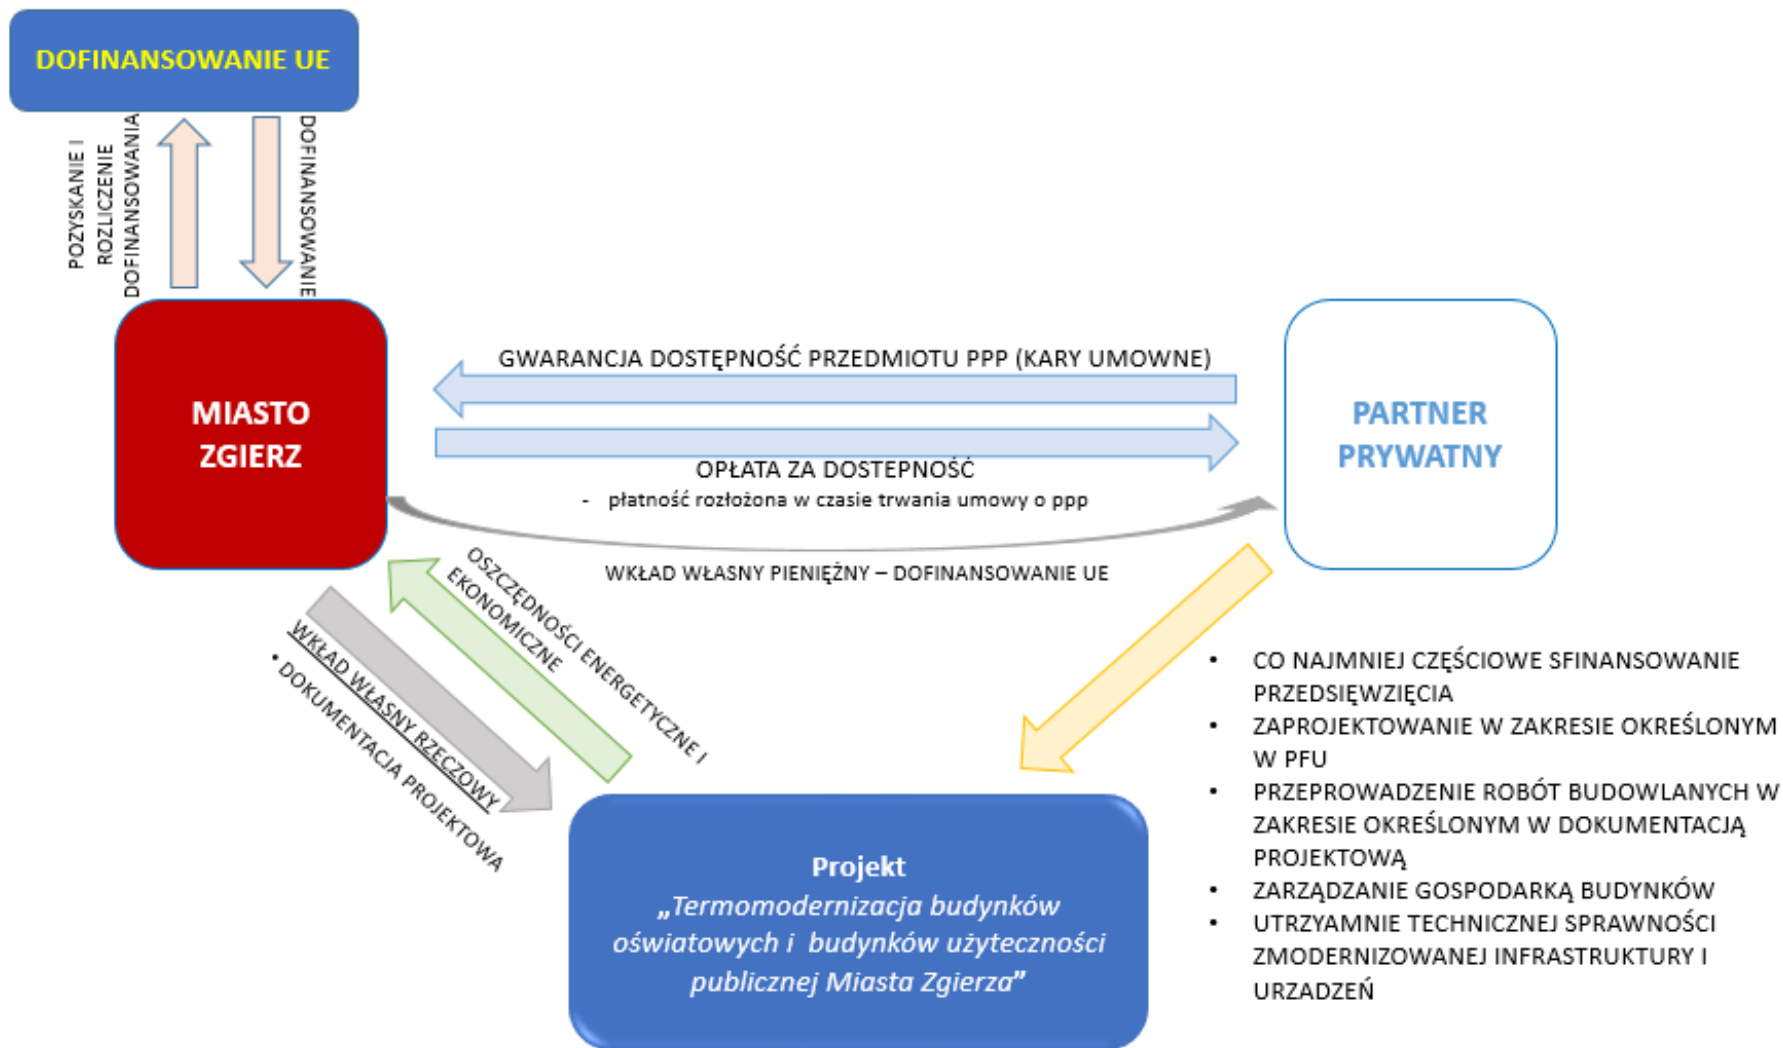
DOFINANSOWANIE UE

POZYSKANIE I ROZLICZENIE DOFINANSOWANIA

DOFINANSOWANIE

MIASTO ZGIERZ

GWARANCJA DOSTĘPNOŚĆ PRZEDMIOTU PPP (KARY UMOWNE)

OPŁATA ZA DOSTEPNOŚĆ
- płatność rozłożona w czasie trwania umowy o ppp

PARTNER PRYWATNY

WKŁAD WŁASNY PIENIĘŻNY – DOFINANSOWANIE UE

OSZCZĘDNOŚCI ENERGETYCZNE I EKONOMICZNE

WKŁAD WŁASNY RZECZOWY
• DOKUMENTACJA PROJEKTOWA

• CO NAJMNIEJ CZĘŚCIOWE SFINANSOWANIE PRZEDSIĘWZIĘCIA
• ZAPROJEKTOWANIE W ZAKRESIE OKREŚLONYM W PFU
• PRZEPROWADZENIE ROBÓT BUDOWLANYCH W ZAKRESIE OKREŚLONYM W DOKUMENTACJĄ PROJEKTOWĄ
• ZARZĄDZANIE GOSPODARKĄ BUDYNKÓW
• UTRZYAMNIE TECHNICZNEJ SPRAWNOŚCI ZMODERNIZOWANEJ INFRASTRUKTURY I URZADZEŃ

Projekt
„Termomodernizacja budynków oświatowych i budynków użyteczności publicznej Miasta Zgierza"